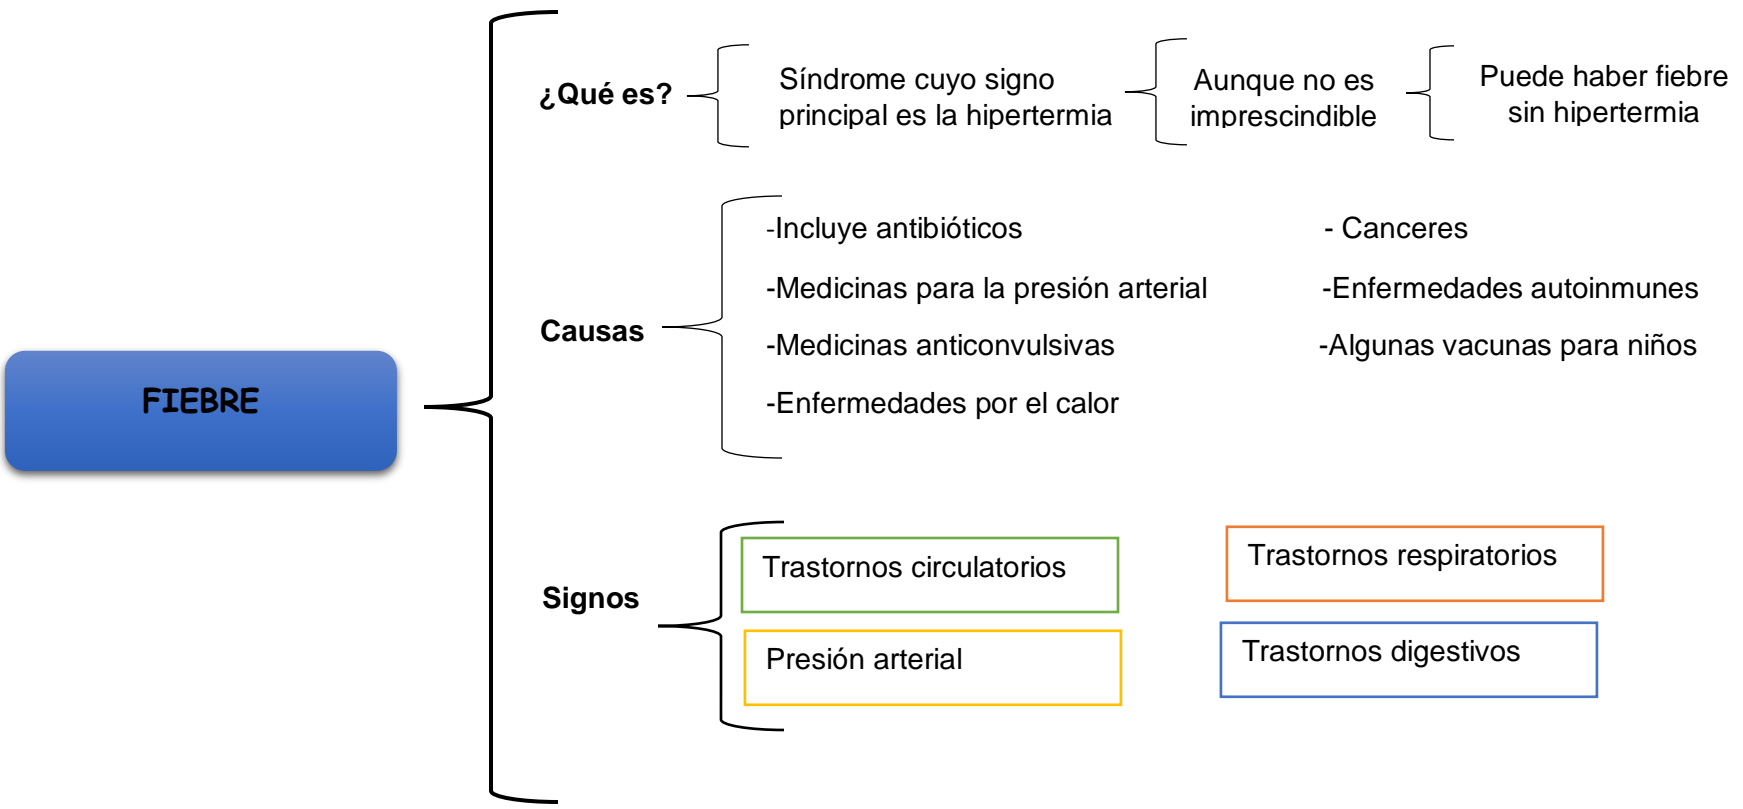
FIEBRE

¿Qué es?

Síndrome cuyo signo principal es la hipertermia

Aunque no es imprescindible

Puede haber fiebre sin hipertermia

Causas

-Incluye antibióticos

-Medicinas para la presión arterial

-Medicinas anticonvulsivas

-Enfermedades por el calor

- Canceres

-Enfermedades autoinmunes

-Algunas vacunas para niños

Signos

Trastornos circulatorios

Presión arterial

Trastornos respiratorios

Trastornos digestivos